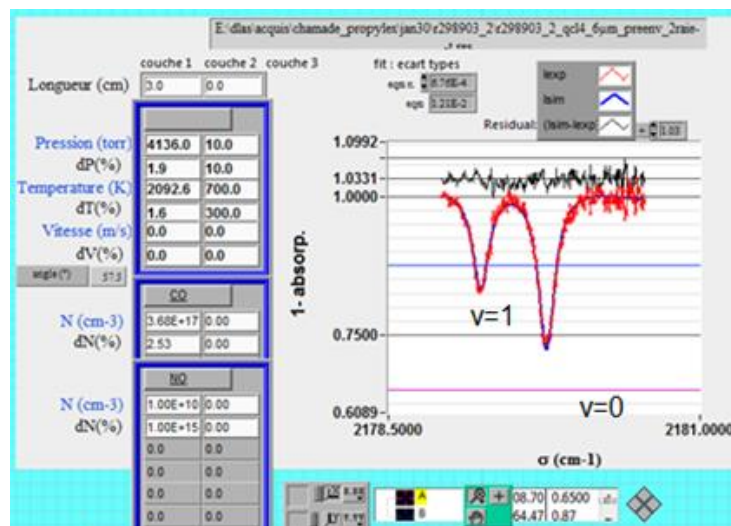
E:\dlas\acquis\chamade_propylex\jan30\r298903_2\r298903_2_qcl4_6µm_preenv_2raie-

couche 1 couche 2 couche 3

Longueur (cm) 3.0 0.0

fit : ecart types

Pression (torr) 4136.0 10.0
dP(%) 1.9 10.0
Temperature (K) 2092.6 700.0
dT(%) 1.6 300.0
Vitesse (m/s) 0.0 0.0
dV(%) 0.0 0.0

angle (°) 57.3

CO

N (cm-3) 3.68E+17 0.00
dN(%) 2.53 0.00

NO

N (cm-3) 1.00E+10 0.00
dN(%) 1.00E+15 0.00

0.0 0.0
0.0 0.0
0.0 0.0
0.0 0.0

Iexp
Isim
Residual: (Isim-Iexp)

1.03

1.0992
1.0331
1.0000
0.7500
0.6089

1- absorp.

v=1

v=0

2178.5000 2181.0000

σ (cm-1)

A
B

08.70 0.6500
64.47 0.87